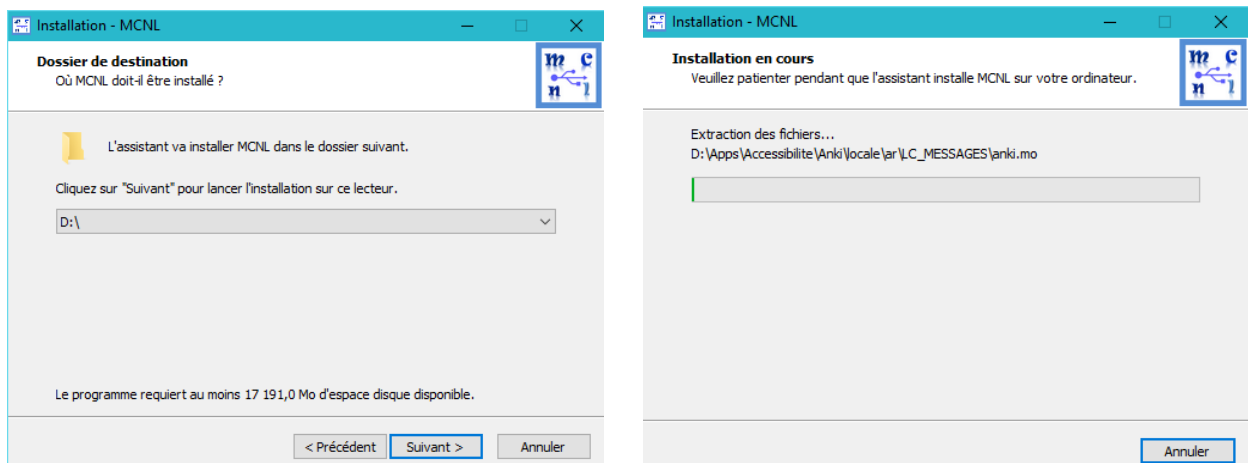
Installation - MCNL

Dossier de destination
Où MCNL doit-il être installé ?

m c n l

L'assistant va installer MCNL dans le dossier suivant.

Cliquez sur "Suivant" pour lancer l'installation sur ce lecteur.

D:\

Le programme requiert au moins 17 191,0 Mo d'espace disque disponible.

< Précédent | Suivant > | Annuler

Installation - MCNL

Installation en cours
Veuillez patienter pendant que l'assistant installe MCNL sur votre ordinateur.

m c n l

Extraction des fichiers...
D:\Apps\Accessibilite\Anki\locale\ar\LC_MESSAGES\anki.mo

Annuler